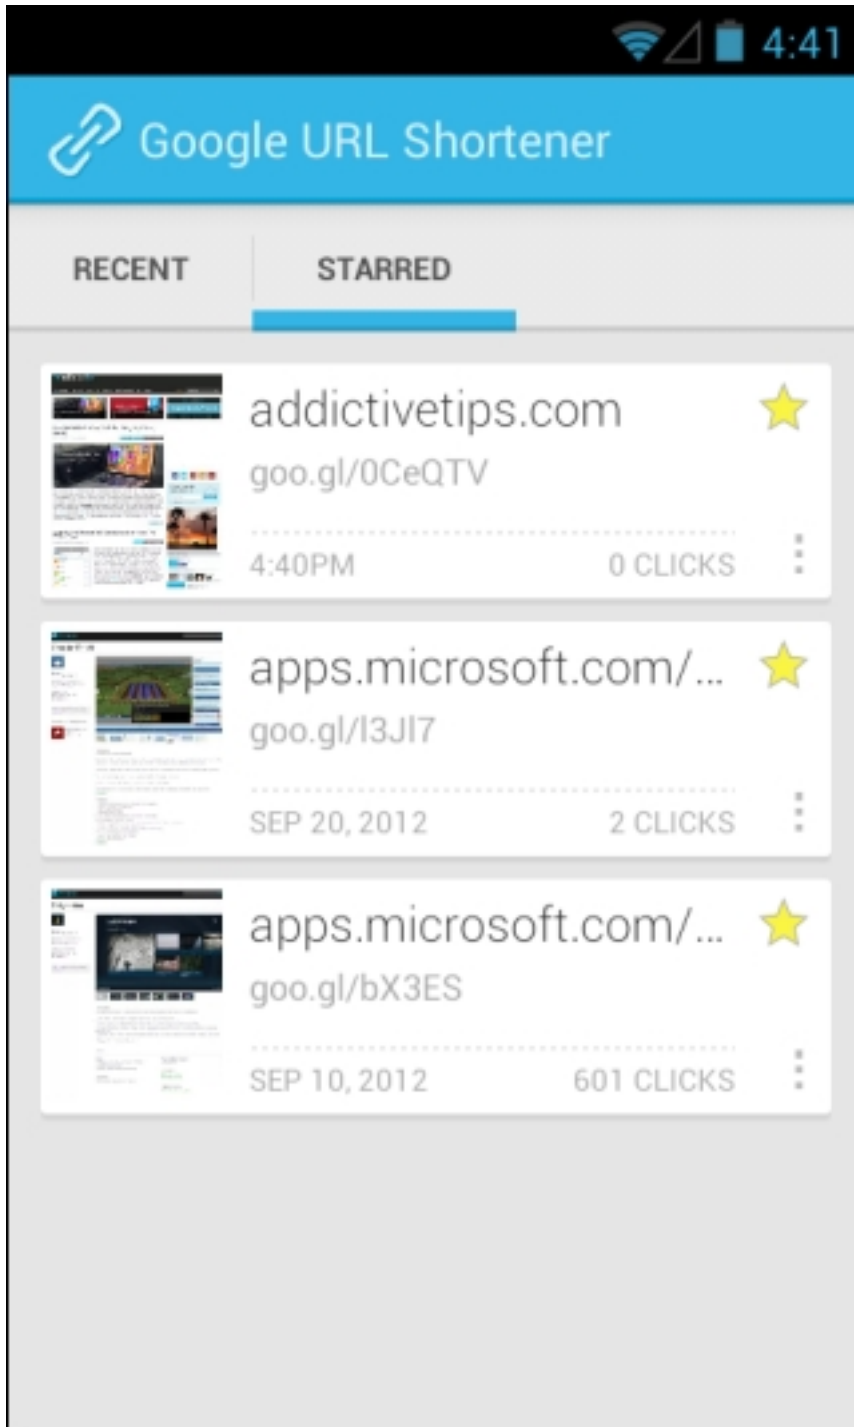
4:41

Google URL Shortener

RECENT

STARRED

addictivetips.com
goo.gl/0CeQTV
4:40PM
0 CLICKS

apps.microsoft.com/...
goo.gl/l3Jl7
SEP 20, 2012
2 CLICKS

apps.microsoft.com/...
goo.gl/bX3ES
SEP 10, 2012
601 CLICKS